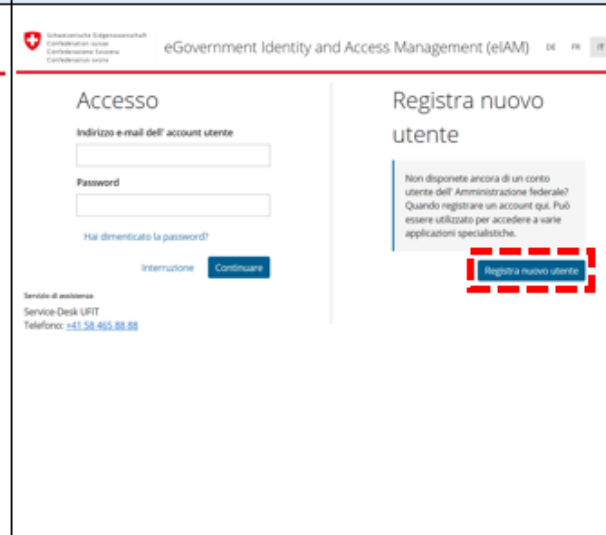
Schweizerische Eidgenossenschaft
Confédération suisse
Confederazione Svizzera
Confederaziun svizra

eGovernment Identity and Access Management (eIAM)

DE FR IT

Accesso

Indirizzo e-mail dell' account utente

Password

Hai dimenticato la password?

Interruzione

Continuare

Servizio di assistenza

Service-Desk UFIT
Telefono: +41 58 465 88 88

Registra nuovo utente

Non disponete ancora di un conto utente dell' Amministrazione federale? Quando registrare un account qui. Può essere utilizzato per accedere a varie applicazioni specialistiche.

Registra nuovo utente